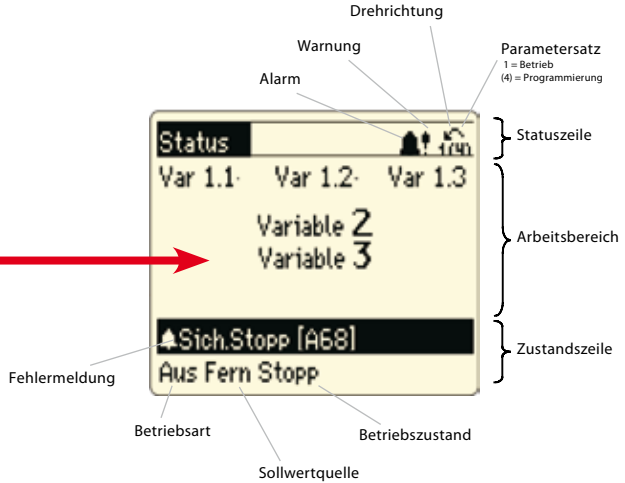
Drehrichtung

Warnung

Parametersatz
1 = Betrieb
(4) = Programmierung

Alarm

Status

1(4)

Statuszeile

Var 1.1 Var 1.2 Var 1.3

Variable 2
Variable 3

Arbeitsbereich

Sich.Stopp [A68]

Zustandszeile

Fehlermeldung

Aus Fern Stopp

Betriebsart

Betriebszustand

Sollwertquelle